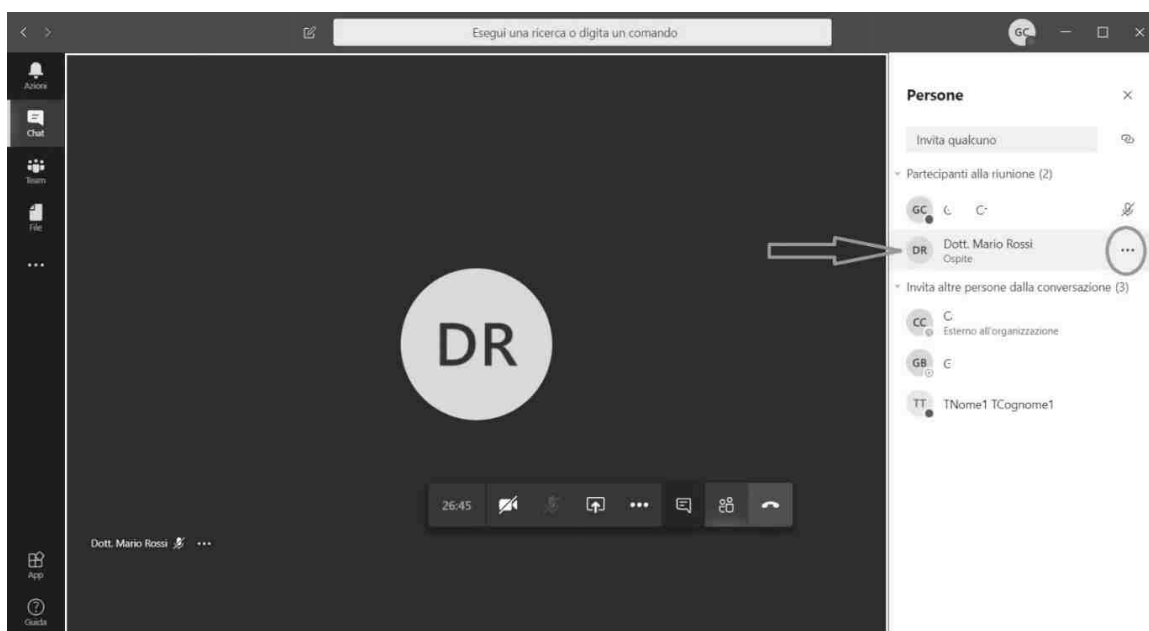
Esegui una ricerca o digita un comando

GC

Azioni

Chat

Team

File

...

App

Guida

DR

26:45

Dott. Mario Rossi ...

Persone

Invita qualcuno

Partecipanti alla riunione (2)

GC C C

DR Dott. Mario Rossi
Ospite

...

Invita altre persone dalla conversazione (3)

CC C
Esterno all'organizzazione

GB C

TT TNome1 TCognome1